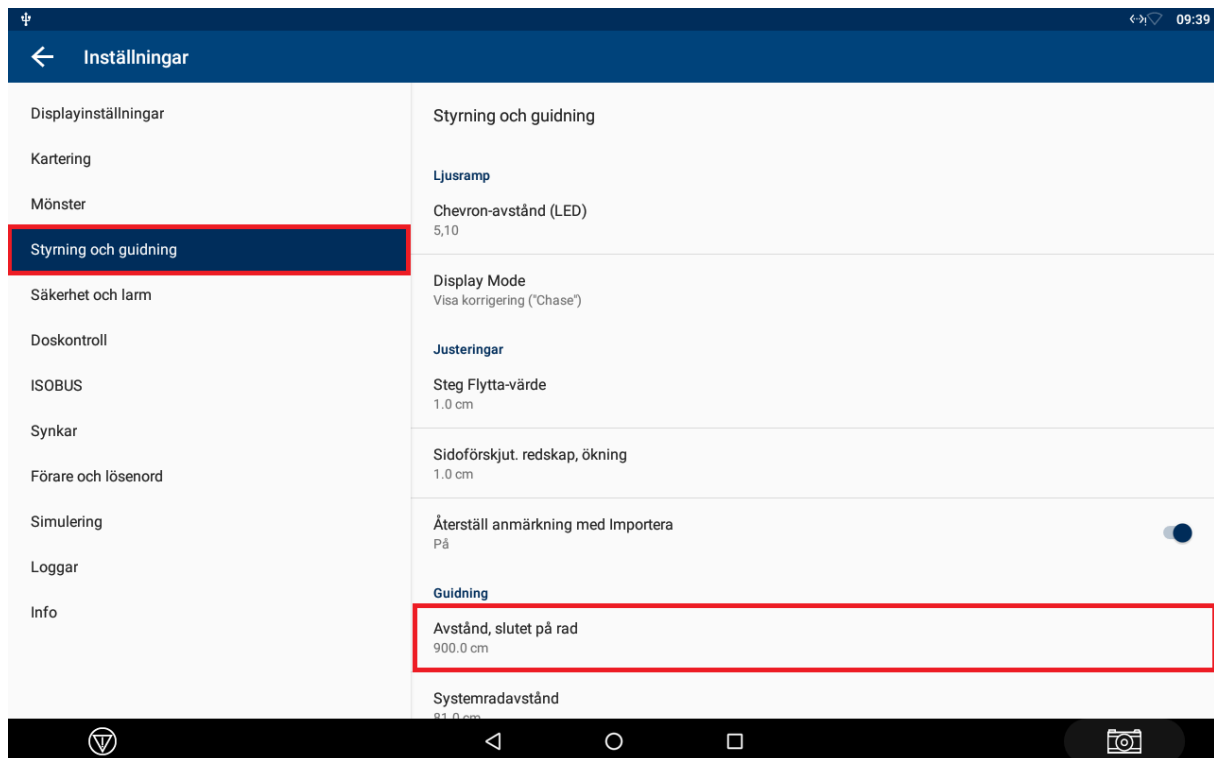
09:39

Inställningar

Displayinställningar

Kartering

Mönster

Styrning och guidning

Säkerhet och larm

Doskontroll

ISOBUS

Synkar

Förare och lösenord

Simulering

Loggar

Info

Styrning och guidning

Ljusramp

Chevron-avstånd (LED)
5,10

Display Mode
Visa korrigering ("Chase")

Justeringar

Steg Flytta-värde
1.0 cm

Sidoförskjut. redskap, ökning
1.0 cm

Återställ anmärkning med Importera
På

Guidning

Avstånd, slutet på rad
900.0 cm

Systemradavstånd
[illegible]